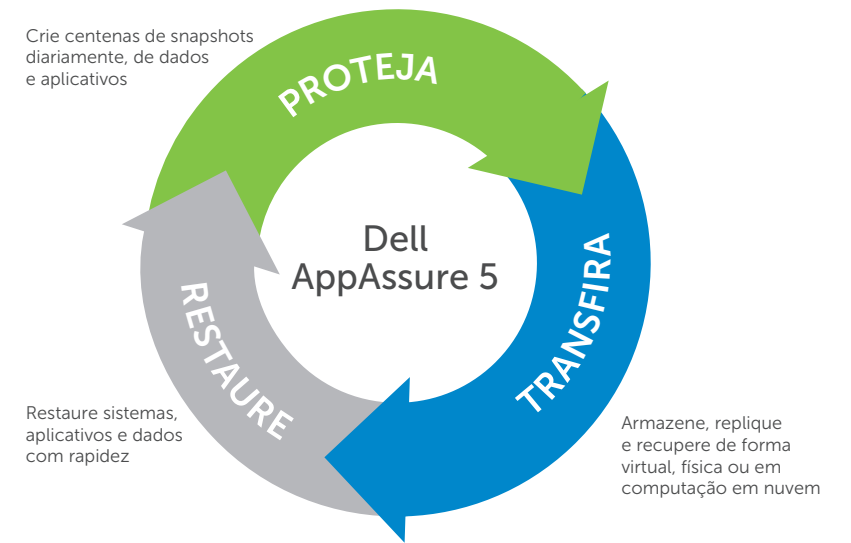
Crie centenas de snapshots diariamente, de dados e aplicativos

PROTEJA

Dell AppAssure 5

TRANSFIRA

RESTAURE

Restaure sistemas, aplicativos e dados com rapidez

Armazene, replique e recupere de forma virtual, física ou em computação em nuvem